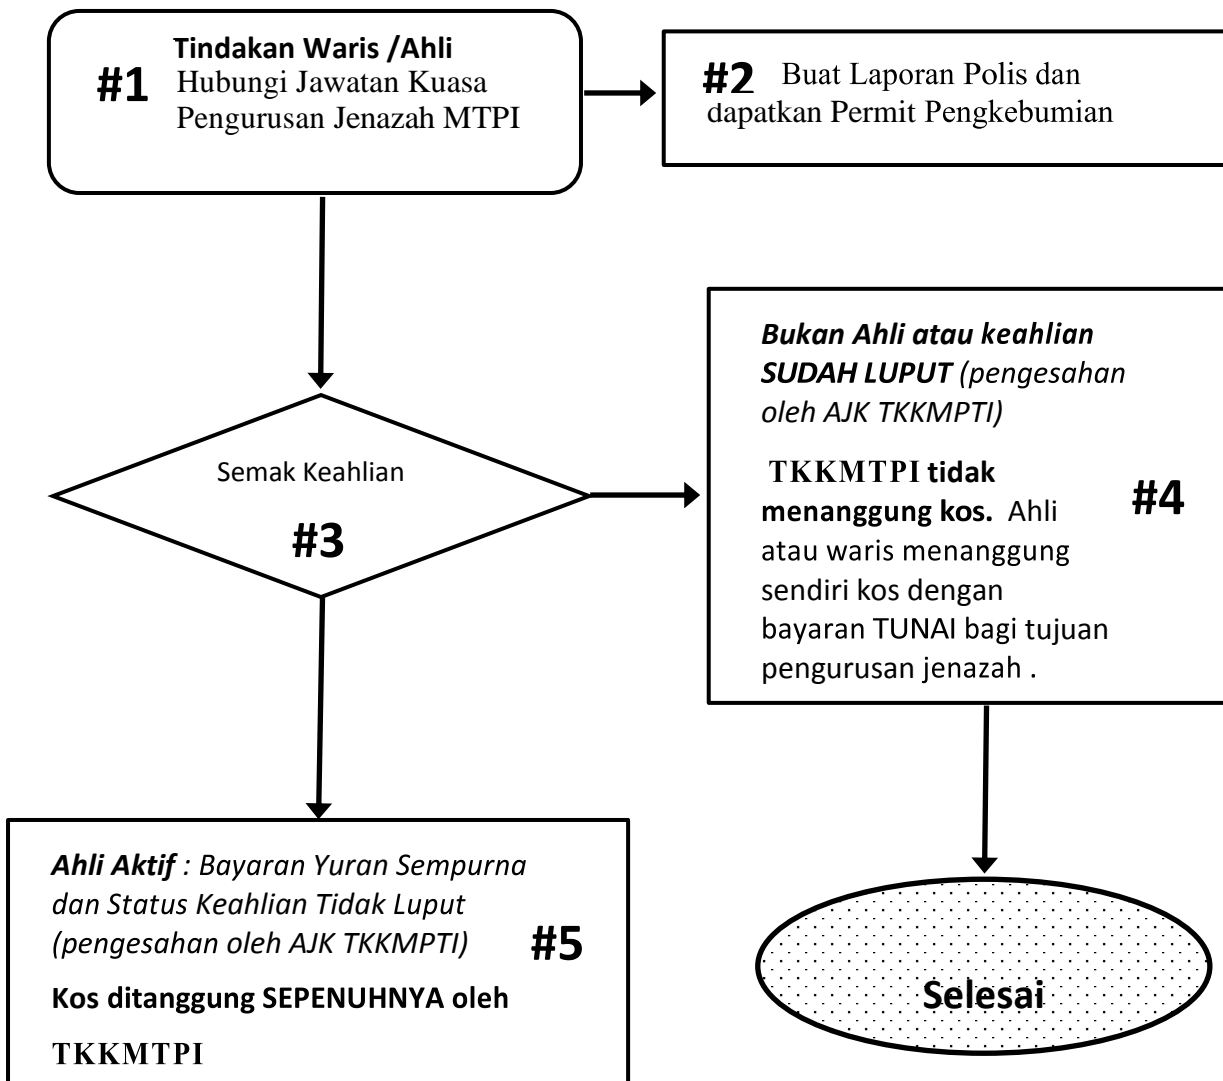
#1 Tindakan Waris /Ahli
Hubungi Jawatan Kuasa Pengurusan Jenazah MTPI

#2 Buat Laporan Polis dan dapatkan Permit Pengkebumian

Semak Keahlian

#3

Bukan Ahli atau keahlian SUDAH LUPUT (pengesahan oleh AJK TKKMPTI)

TKKMTPI tidak menanggung kos. Ahli atau waris menanggung sendiri kos dengan bayaran TUNAI bagi tujuan pengurusan jenazah .

#4

Ahli Aktif : Bayaran Yuran Sempurna dan Status Keahlian Tidak Luput (pengesahan oleh AJK TKKMPTI)

#5

Kos ditanggung SEPENUHNYA oleh

TKKMTPI

Selesai